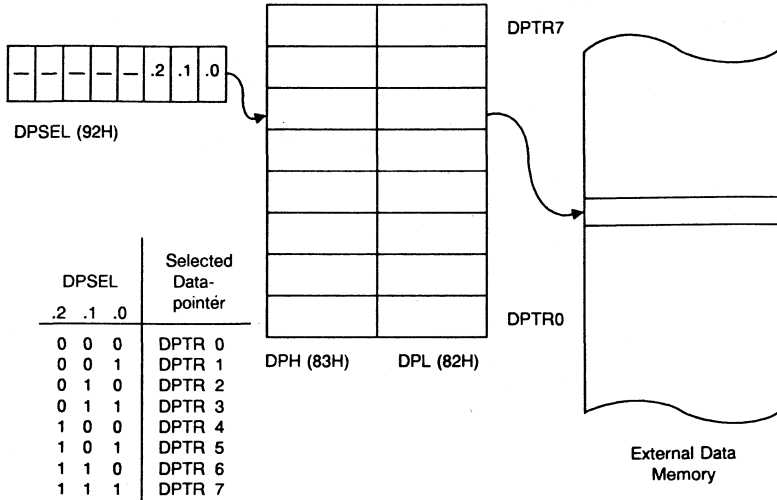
— — — — — .2 .1 .0

DPSEL (92H)

DPTR7

DPTR0

DPH (83H)

DPL (82H)

External Data Memory

| DPSEL .2 | .1 | .0 | Selected Datapointer |
|---|---|---|---|
| 0 | 0 | 0 | DPTR 0 |
| 0 | 0 | 1 | DPTR 1 |
| 0 | 1 | 0 | DPTR 2 |
| 0 | 1 | 1 | DPTR 3 |
| 1 | 0 | 0 | DPTR 4 |
| 1 | 0 | 1 | DPTR 5 |
| 1 | 1 | 0 | DPTR 6 |
| 1 | 1 | 1 | DPTR 7 |